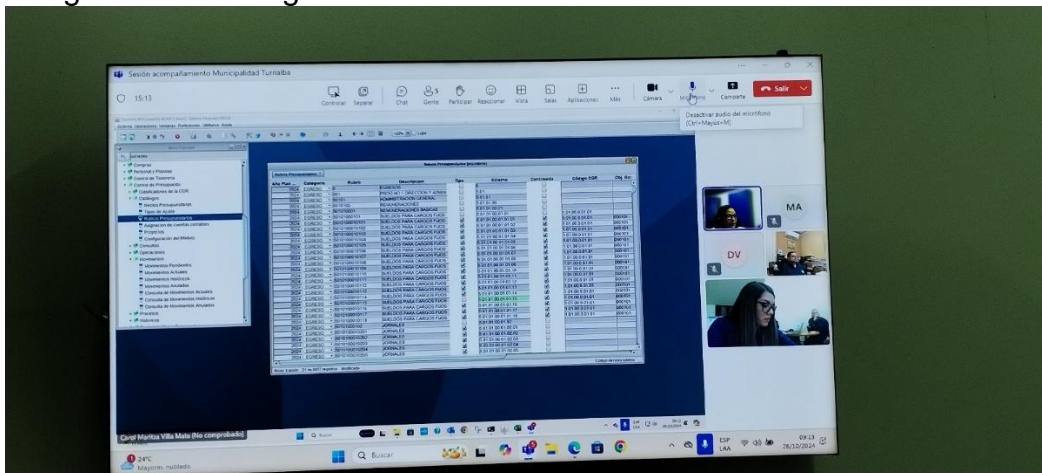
Sesión acompañamiento Municipalidad Turrialba

15:13

Controlar Separar Chat Gente Participar Reaccionar Vista Salas Aplicaciones Más Cámara Micrófono Compartir Salir

Desactivar audio del micrófono (Ctrl+Mayús+M)

Rubros Presupuestarios

| Año Plan | Categoría | Rubro | Descripcion | Tipo | Esquema | Contenido | Código EGR |
|---|---|---|---|---|---|---|---|
| 2024 | EGRESO | E | EGRESOS | | | | |
| 2024 | EGRESO | E01 | PROGRAMA I: DIRECCION Y ADMIN | | | | |
| 2024 | EGRESO | E0101 | ADMINISTRACION GENERAL | | | | |
| 2024 | EGRESO | E010100 | REMUNERACIONES | | | | |
| 2024 | EGRESO | E0101000 | REMUNERACIONES BASICAS | | | | |
| 2024 | EGRESO | | SUELDOS PARA CARGOS FIJOS | | | | |
| 2024 | EGRESO | | JORNALES | | | | |

MA

DV

Carol Maritza Villa Mata (No comprobado)

24°C Mayorm. nublado

Buscar

ESP LAA

09:13 26/12/2024